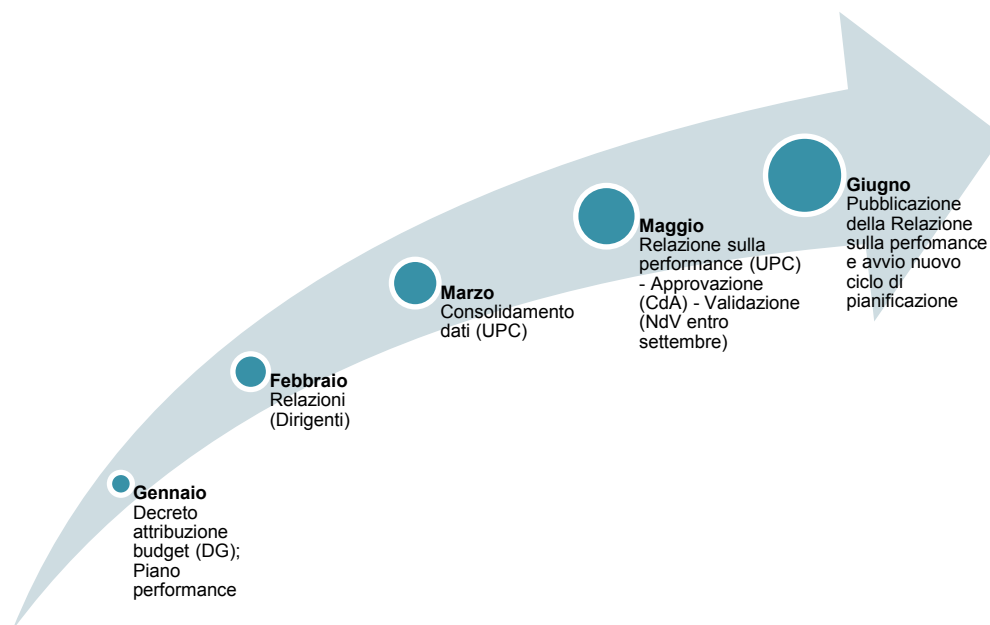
**Gennaio**
Decreto attribuzione budget (DG); Piano performance

**Febbraio**
Relazioni (Dirigenti)

**Marzo**
Consolidamento dati (UPC)

**Maggio**
Relazione sulla performance (UPC) - Approvazione (CdA) - Validazione (NdV entro settembre)

**Giugno**
Pubblicazione della Relazione sulla perfomance e avvio nuovo ciclo di pianificazione